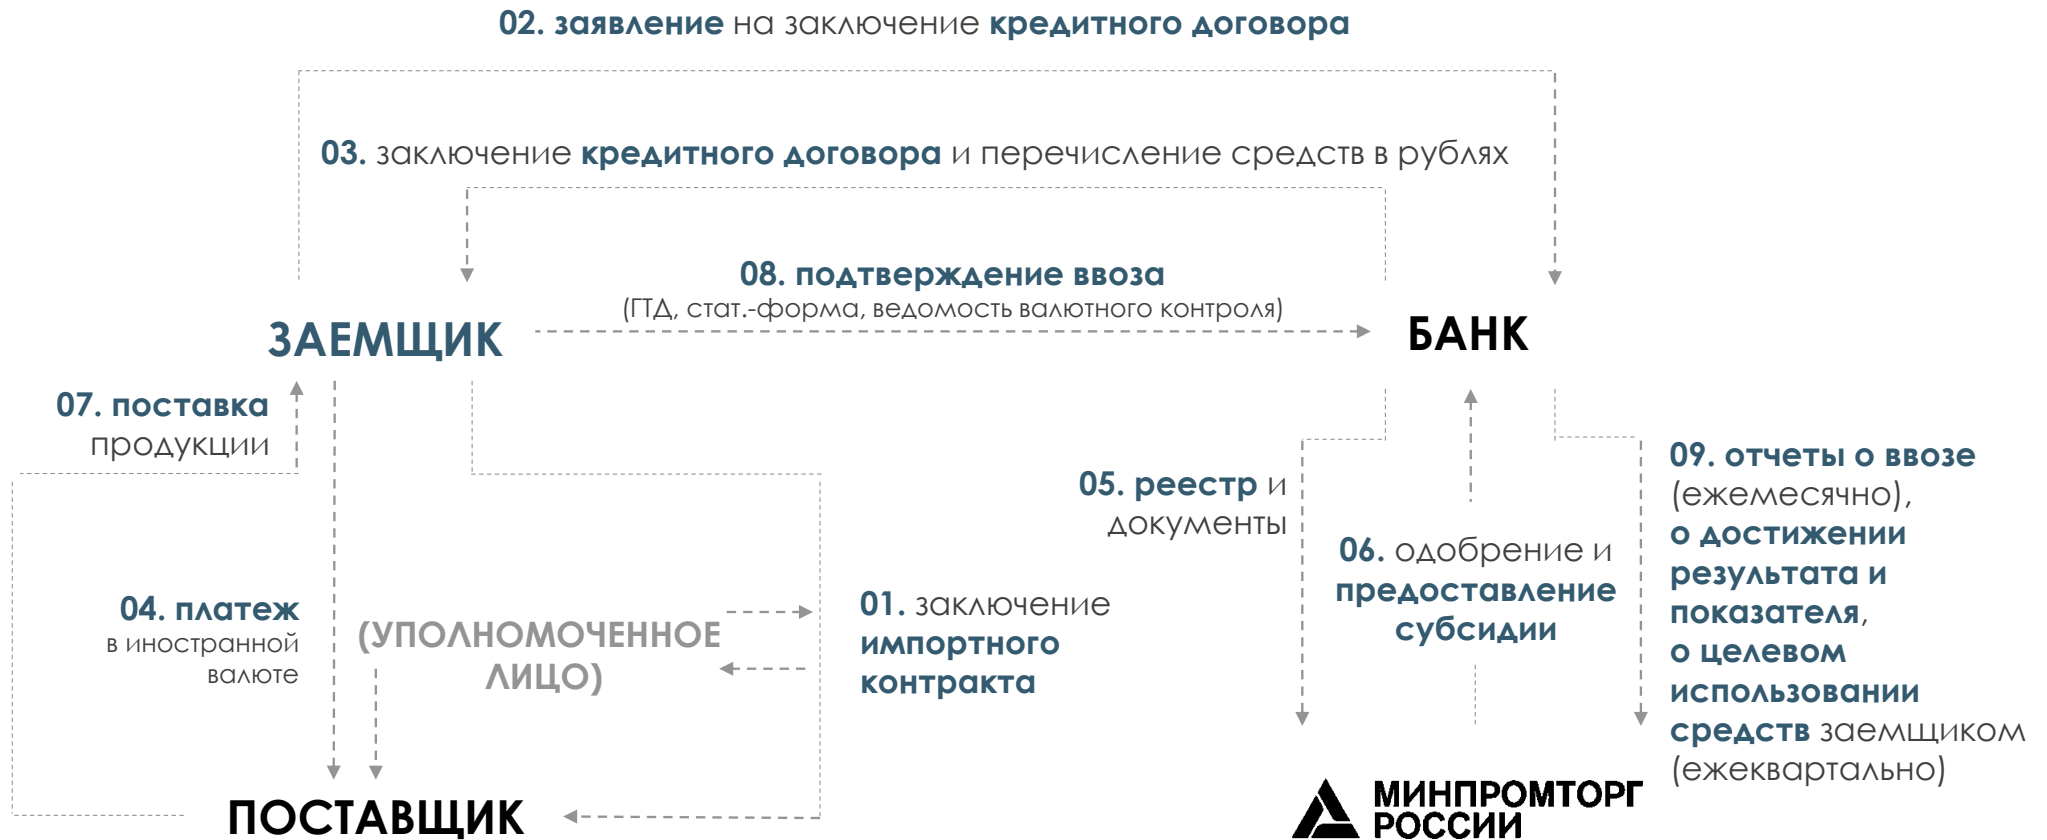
02. заявление на заключение кредитного договора

03. заключение кредитного договора и перечисление средств в рублях

08. подтверждение ввоза
(ГТД, стат.-форма, ведомость валютного контроля)

ЗАЕМЩИК

БАНК

07. поставка продукции

05. реестр и документы

06. одобрение и предоставление субсидии

09. отчеты о ввозе (ежемесячно), о достижении результата и показателя, о целевом использовании средств заемщиком (ежеквартально)

04. платеж в иностранной валюте

(УПОЛНОМОЧЕННОЕ ЛИЦО)

01. заключение импортного контракта

ПОСТАВЩИК

МИНПРОМТОРГ РОССИИ